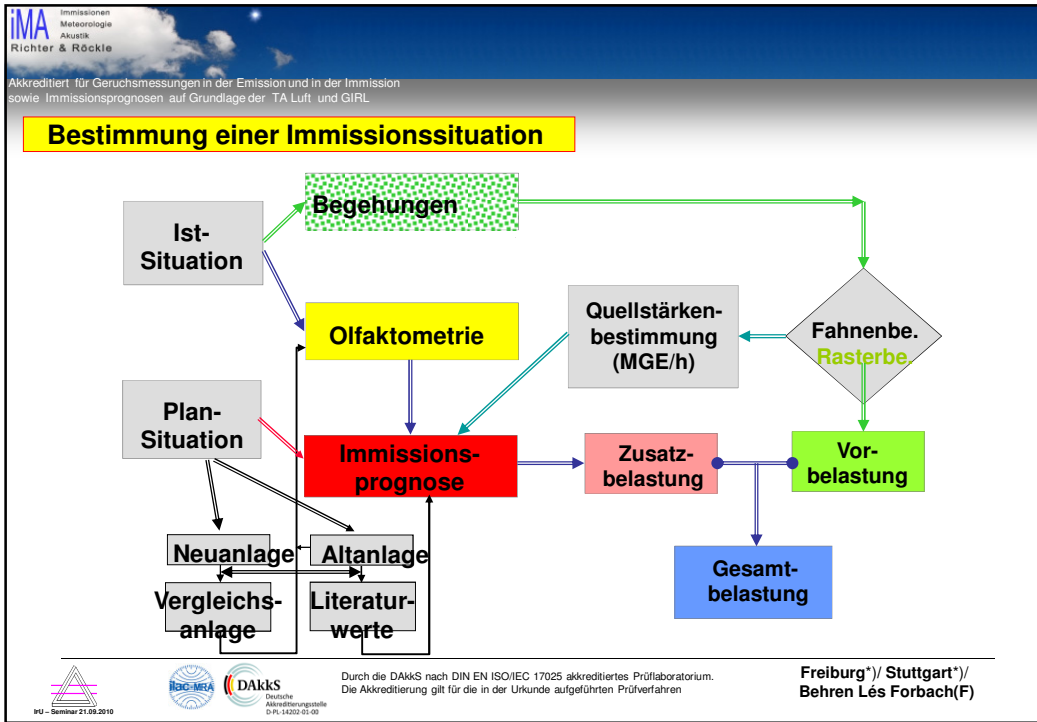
iMA Immissionen Meteorologie Akustik
Richter & Röckle

Akkreditiert für Geruchsmessungen in der Emission und in der Immission sowie Immissionsprognosen auf Grundlage der TA Luft und GIRL

Bestimmung einer Immissionssituation

Ist-Situation

Begehungen

Olfaktometrie

Quellstärkenbestimmung (MGE/h)

Fahnenbe.
Rasterbe.

Plan-Situation

Immissionsprognose

Zusatzbelastung

Vorbelastung

Gesamtbelastung

Neuanlage

Altanlage

Vergleichsanlage

Literaturwerte

IrU – Seminar 21.09.2010

ilac-MRA

DAkkS Deutsche Akkreditierungsstelle D-PL-14202-01-00

Durch die DAkkS nach DIN EN ISO/IEC 17025 akkreditiertes Prüflaboratorium.
Die Akkreditierung gilt für die in der Urkunde aufgeführten Prüfverfahren

Freiburg*)/ Stuttgart*)/
Behren Lés Forbach(F)